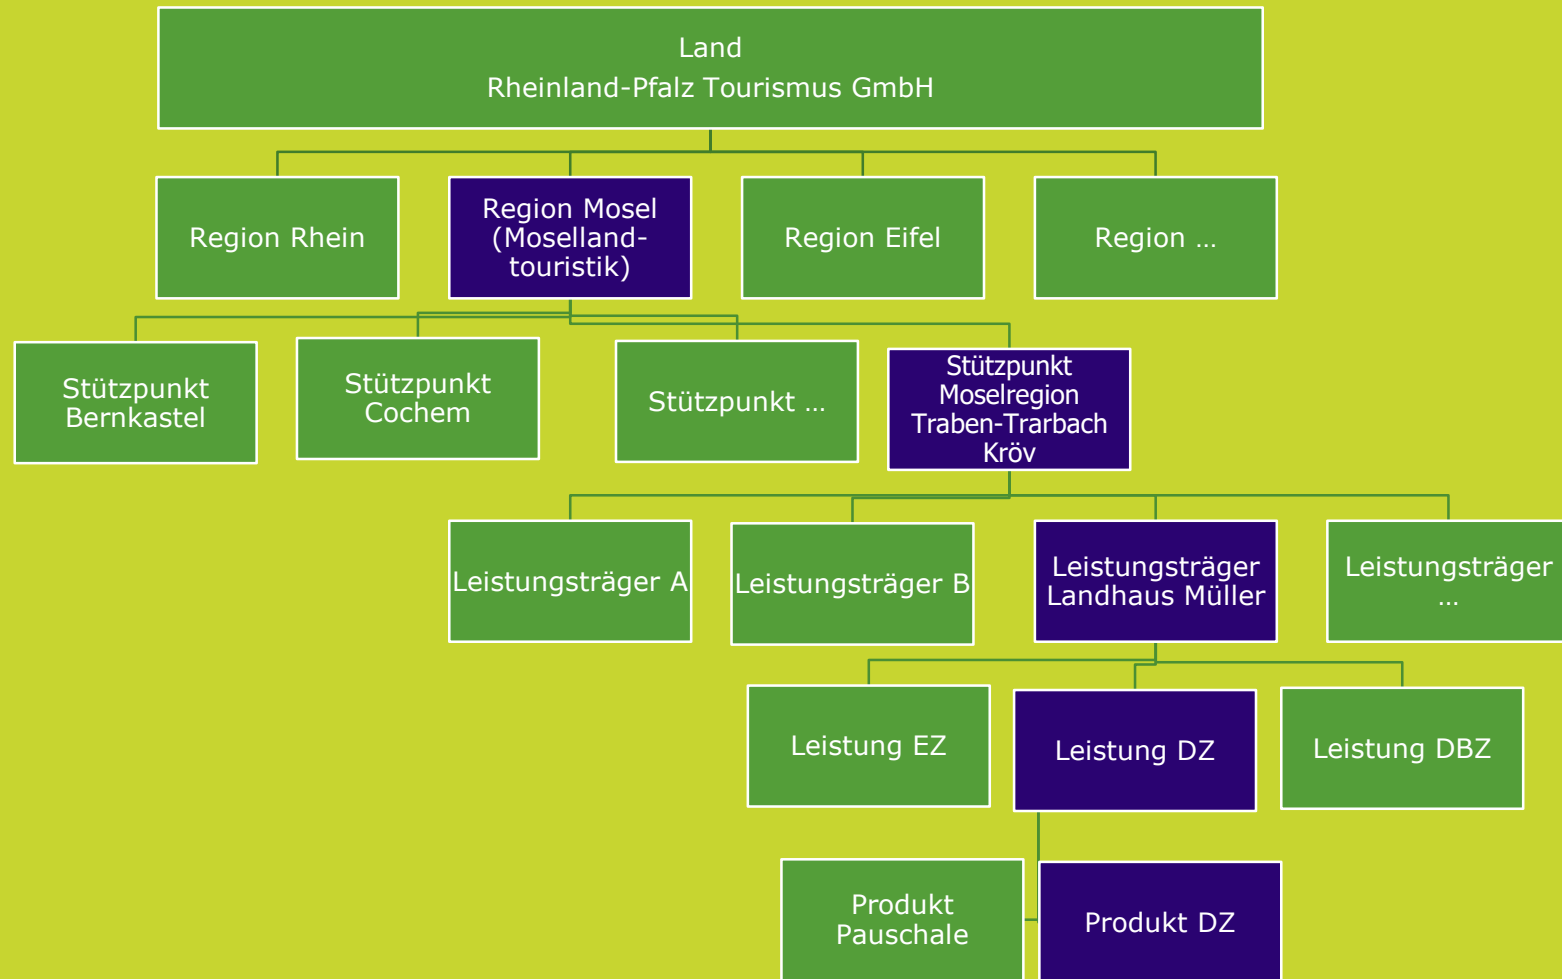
Land
Rheinland-Pfalz Tourismus GmbH

Region Rhein

Region Mosel (Mosellandtouristik)

Region Eifel

Region …

Stützpunkt Bernkastel

Stützpunkt Cochem

Stützpunkt …

Stützpunkt Moselregion Traben-Trarbach Kröv

Leistungsträger A

Leistungsträger B

Leistungsträger Landhaus Müller

Leistungsträger …

Leistung EZ

Leistung DZ

Leistung DBZ

Produkt Pauschale

Produkt DZ